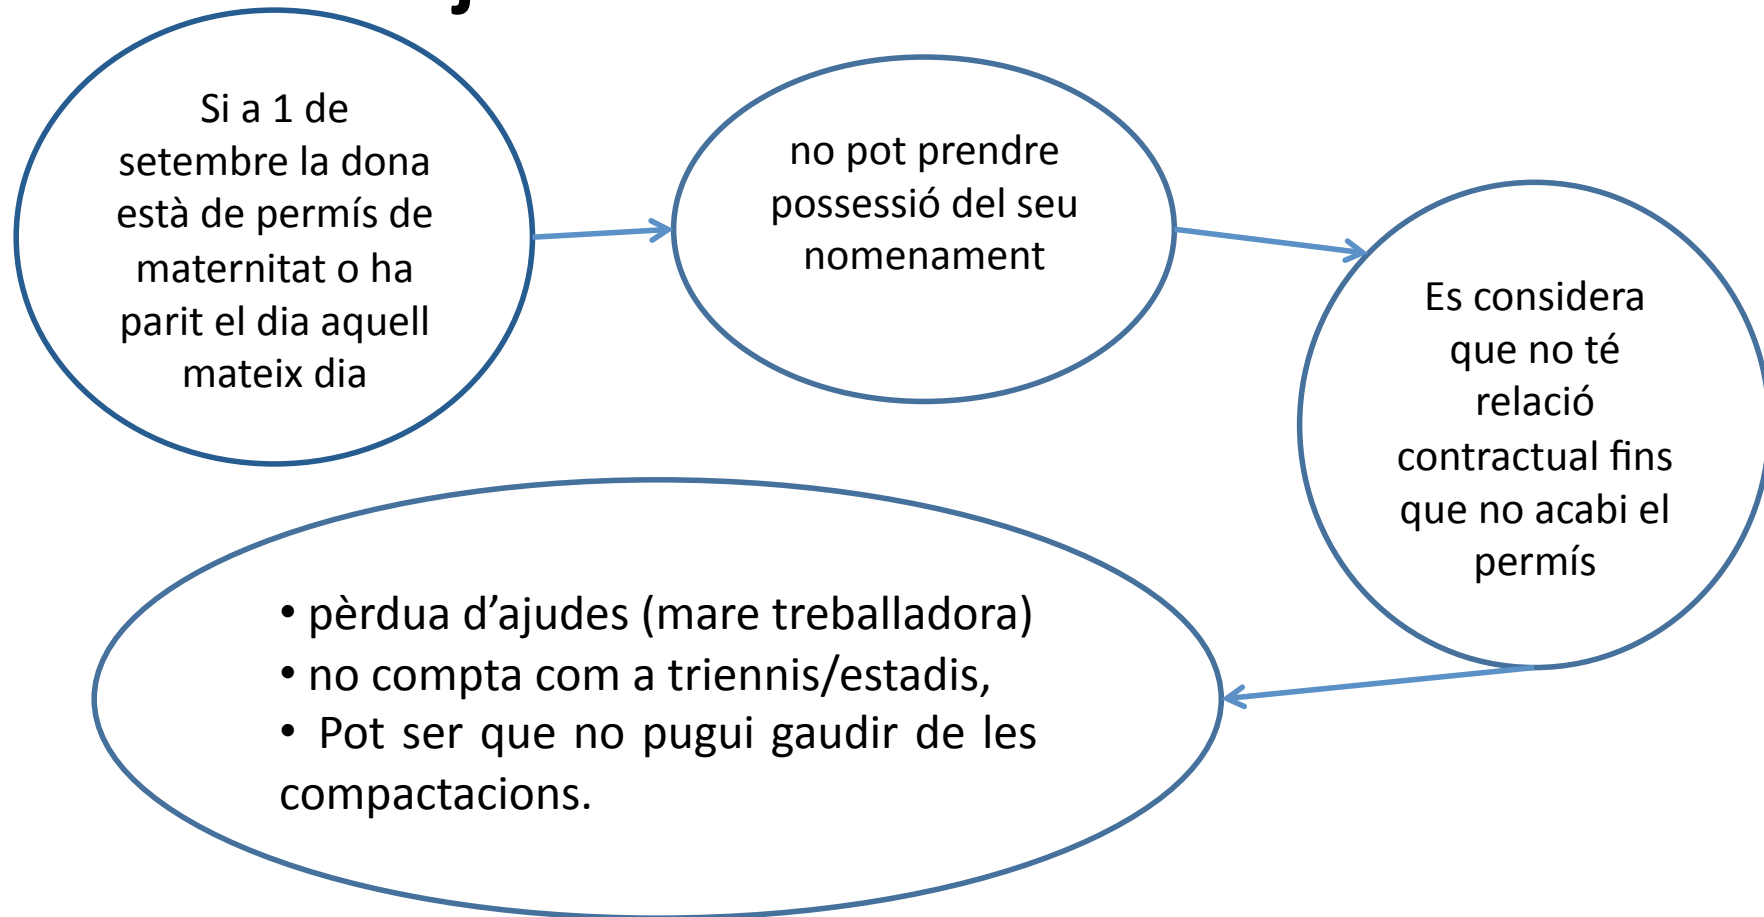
Si a 1 de setembre la dona està de permís de maternitat o ha parit el dia aquell mateix dia

no pot prendre possessió del seu nomenament

Es considera que no té relació contractual fins que no acabi el permís

• pèrdua d'ajudes (mare treballadora)
• no compta com a triennis/estadis,
• Pot ser que no pugui gaudir de les compactacions.